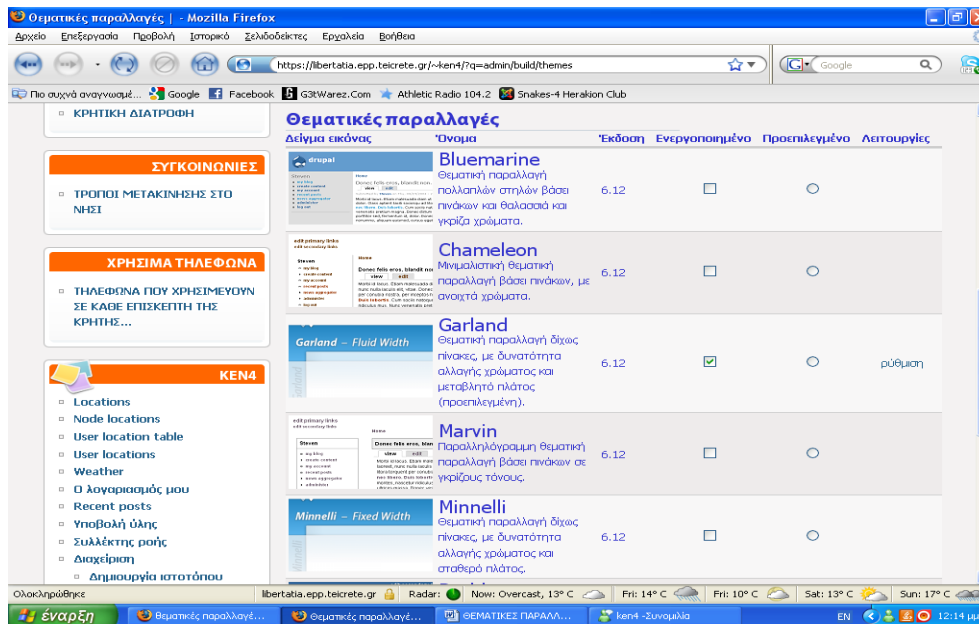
Θεματικές παραλλαγές | - Mozilla Firefox

Αρχείο Επεξεργασία Προβολή Ιστορικό Σελιδοδείκτες Εργαλεία Βοήθεια

https://libertatia.epp.teicrete.gr/~ken4/?q=admin/build/themes

Google

Πιο συχνά αναγνωσμέ... Google Facebook G3tWarez.Com Athletic Radio 104.2 Snakes-4 Herakion Club

ΚΡΗΤΙΚΗ ΔΙΑΤΡΟΦΗ

ΣΥΓΚΟΙΝΩΝΙΕΣ

ΤΡΟΠΟΙ ΜΕΤΑΚΙΝΗΣΗΣ ΣΤΟ ΝΗΣΙ

ΧΡΗΣΙΜΑ ΤΗΛΕΦΩΝΑ

ΤΗΛΕΦΩΝΑ ΠΟΥ ΧΡΗΣΙΜΕΥΟΥΝ ΣΕ ΚΑΘΕ ΕΠΙΣΚΕΠΤΗ ΤΗΣ ΚΡΗΤΗΣ...

KEN4

Locations
Node locations
User location table
User locations
Weather
Ο λογαριασμός μου
Recent posts
Υποβολή ύλης
Συλλέκτης ροής
Διαχείριση
Δημιουργία ιστοτόπου

Θεματικές παραλλαγές

| Δείγμα εικόνας | Όνομα | Έκδοση | Ενεργοποιημένο | Προεπιλεγμένο | Λειτουργίες |
|---|---|---|---|---|---|
| drupal | Bluemarine Θεματική παραλλαγή πολλαπλών στηλών βάσει πινάκων και θαλασσιά και γκρίζα χρώματα. | 6.12 | ☐ | ○ | |
| | Chameleon Μινιμαλιστική θεματική παραλλαγή βάσει πινάκων, με ανοιχτά χρώματα. | 6.12 | ☐ | ○ | |
| Garland – Fluid Width | Garland Θεματική παραλλαγή δίχως πίνακες, με δυνατότητα αλλαγής χρώματος και μεταβλητό πλάτος (προεπιλεγμένη). | 6.12 | ☑ | ○ | ρύθμιση |
| | Marvin Παραλληλόγραμμη θεματική παραλλαγή βάσει πινάκων σε γκρίζους τόνους. | 6.12 | ☐ | ○ | |
| Minnelli – Fixed Width | Minnelli Θεματική παραλλαγή δίχως πίνακες, με δυνατότητα αλλαγής χρώματος και σταθερό πλάτος. | 6.12 | ☐ | ○ | |

Ολοκληρώθηκε    libertatia.epp.teicrete.gr    Radar:    Now: Overcast, 13° C    Fri: 14° C    Fri: 10° C    Sat: 13° C    Sun: 17° C

έναρξη    Θεματικές παραλλαγέ...    Θεματικές παραλλαγέ...    ΘΕΜΑΤΙΚΕΣ ΠΑΡΑΛΛ...    ken4 -Συνομιλία    EN    12:14 μμ